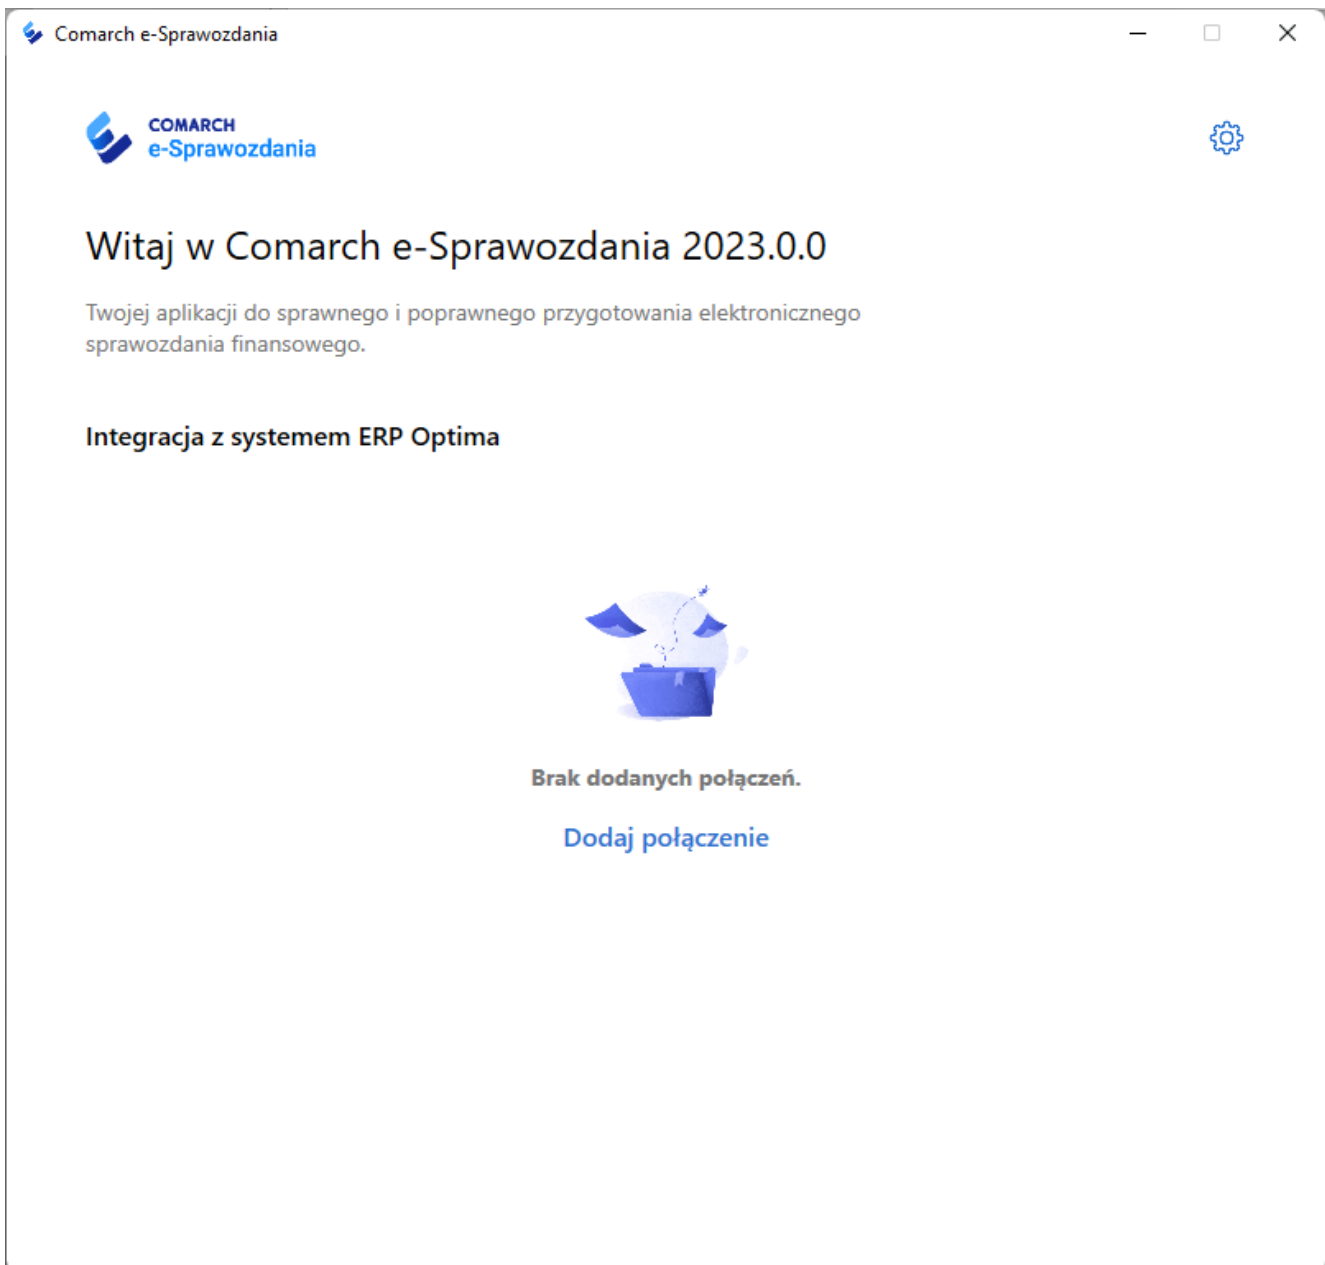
Comarch e-Sprawozdania

COMARCH
e-Sprawozdania

Witaj w Comarch e-Sprawozdania 2023.0.0

Twojej aplikacji do sprawnego i poprawnego przygotowania elektronicznego sprawozdania finansowego.

Integracja z systemem ERP Optima

Brak dodanych połączeń.

Dodaj połączenie